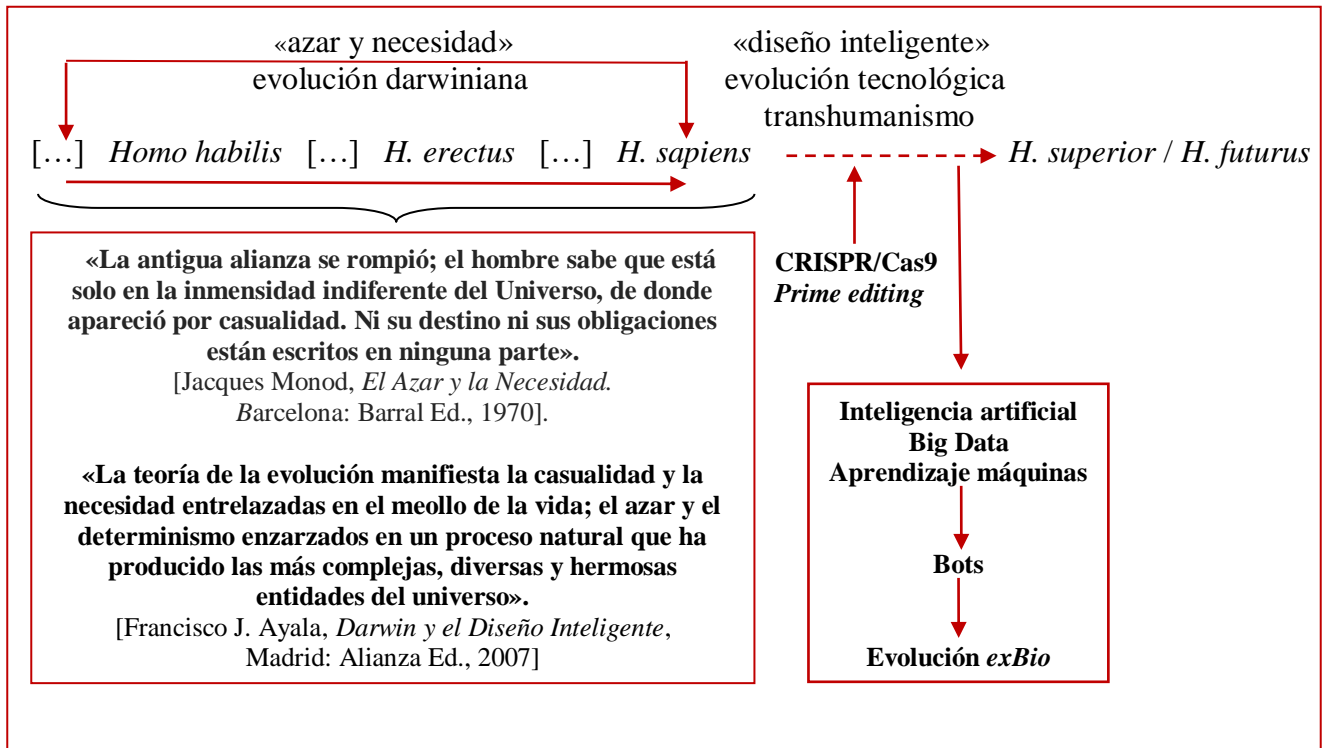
«azar y necesidad»
evolución darwiniana

«diseño inteligente»
evolución tecnológica
transhumanismo

[…] *Homo habilis* […] *H. erectus* […] *H. sapiens* *H. superior* / *H. futurus*

**«La antigua alianza se rompió; el hombre sabe que está solo en la inmensidad indiferente del Universo, de donde apareció por casualidad. Ni su destino ni sus obligaciones están escritos en ninguna parte».**
[Jacques Monod, *El Azar y la Necesidad.* *B*arcelona: Barral Ed., 1970].

**«La teoría de la evolución manifiesta la casualidad y la necesidad entrelazadas en el meollo de la vida; el azar y el determinismo enzarzados en un proceso natural que ha producido las más complejas, diversas y hermosas entidades del universo».**
[Francisco J. Ayala, *Darwin y el Diseño Inteligente*, Madrid: Alianza Ed., 2007]

**CRISPR/Cas9**
***Prime editing***

**Inteligencia artificial**
**Big Data**
**Aprendizaje máquinas**

**Bots**

**Evolución *exBio***